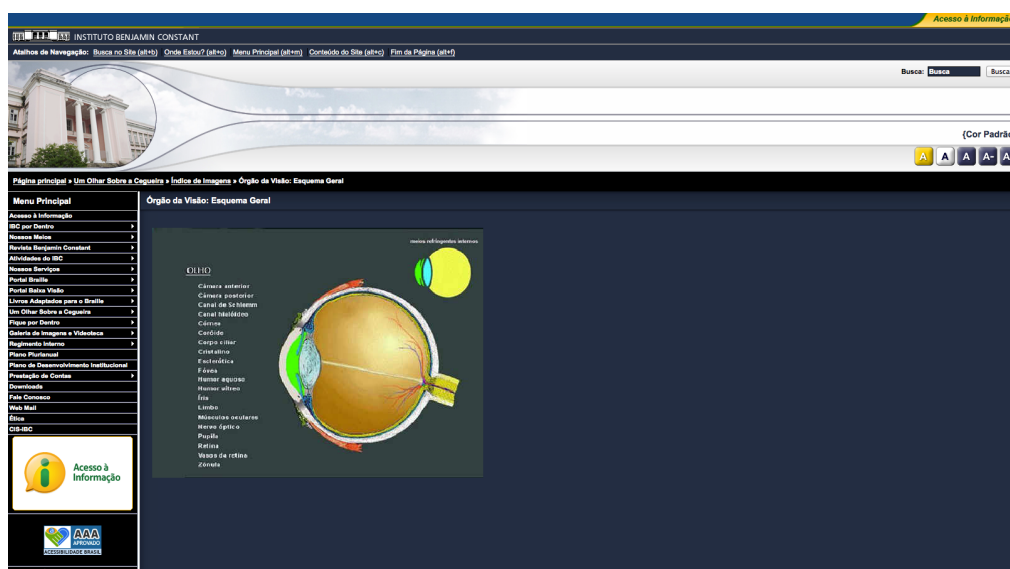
Acesso à Informação

INSTITUTO BENJAMIN CONSTANT

Atalhos de Navegação: Busca no Site (alt+b) Onde Estou? (alt+o) Menu Principal (alt+m) Conteúdo do Site (alt+c) Fim da Página (alt+f)

Busca: Busca Busca

{Cor Padrão

A A A A- A

Página principal » Um Olhar Sobre a Cegueira » Índice de Imagens » Órgão da Visão: Esquema Geral

Menu Principal

Acesso à Informação
IBC por Dentro
Nossos Meios
Revista Benjamin Constant
Atividades do IBC
Nossos Serviços
Portal Braille
Portal Baixa Visão
Livros Adaptados para o Braille
Um Olhar Sobre a Cegueira
Fique por Dentro
Galeria de Imagens e Videoteca
Regimento Interno
Plano Plurianual
Plano de Desenvolvimento Institucional
Prestação de Contas
Downloads
Fale Conosco
Web Mail
Ética
CIS-IBC

Acesso à Informação

AAA APROVADO ACESSIBILIDADE BRASIL

Órgão da Visão: Esquema Geral

meios refringentes internos

OLHO
Câmara anterior
Câmara posterior
Canal de Schlemm
Canal hialóideo
Córnea
Coróide
Corpo ciliar
Cristalino
Esclerótica
Fóvea
Humor aquoso
Humor vítreo
Íris
Limbo
Músculos oculares
Nervo óptico
Pupila
Retina
Vasos da retina
Zônula